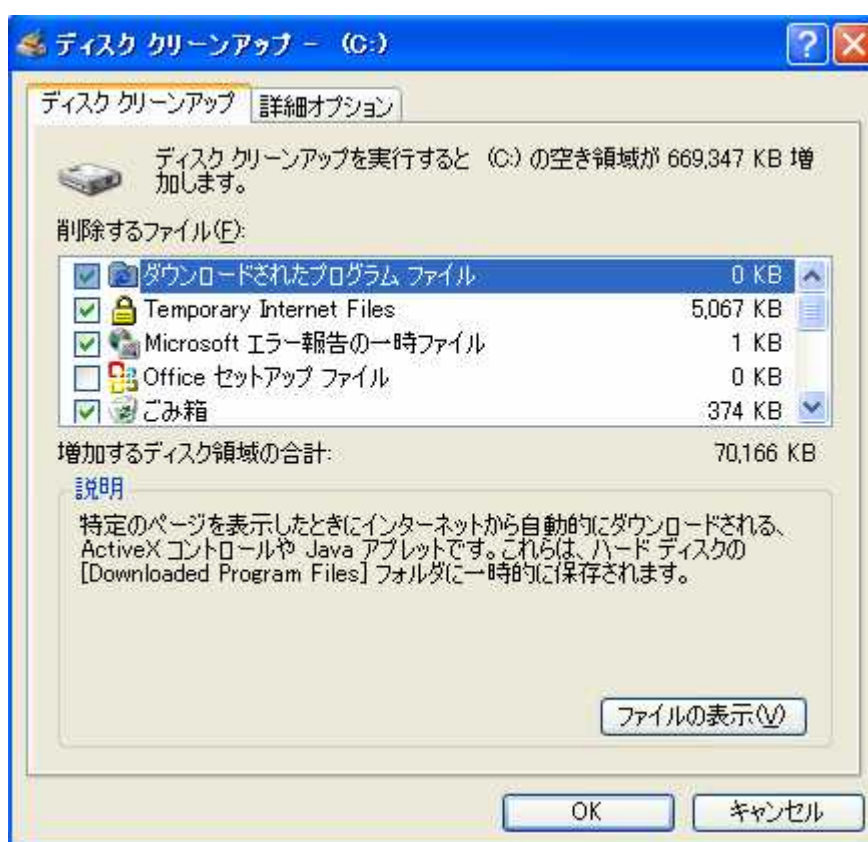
ディスク クリーンアップ － (C:)

ディスク クリーンアップ　詳細オプション

ディスク クリーンアップを実行すると (C:) の空き領域が 669,347 KB 増加します。

削除するファイル(F):

| | | |
|---|---|---|
| ☑ | ダウンロードされたプログラム ファイル | 0 KB |
| ☑ | Temporary Internet Files | 5,067 KB |
| ☑ | Microsoft エラー報告の一時ファイル | 1 KB |
| ☐ | Office セットアップ ファイル | 0 KB |
| ☑ | ごみ箱 | 374 KB |

増加するディスク領域の合計:　70,166 KB

説明

特定のページを表示したときにインターネットから自動的にダウンロードされる、ActiveX コントロールや Java アプレットです。これらは、ハード ディスクの [Downloaded Program Files] フォルダに一時的に保存されます。

ファイルの表示(V)

OK　キャンセル